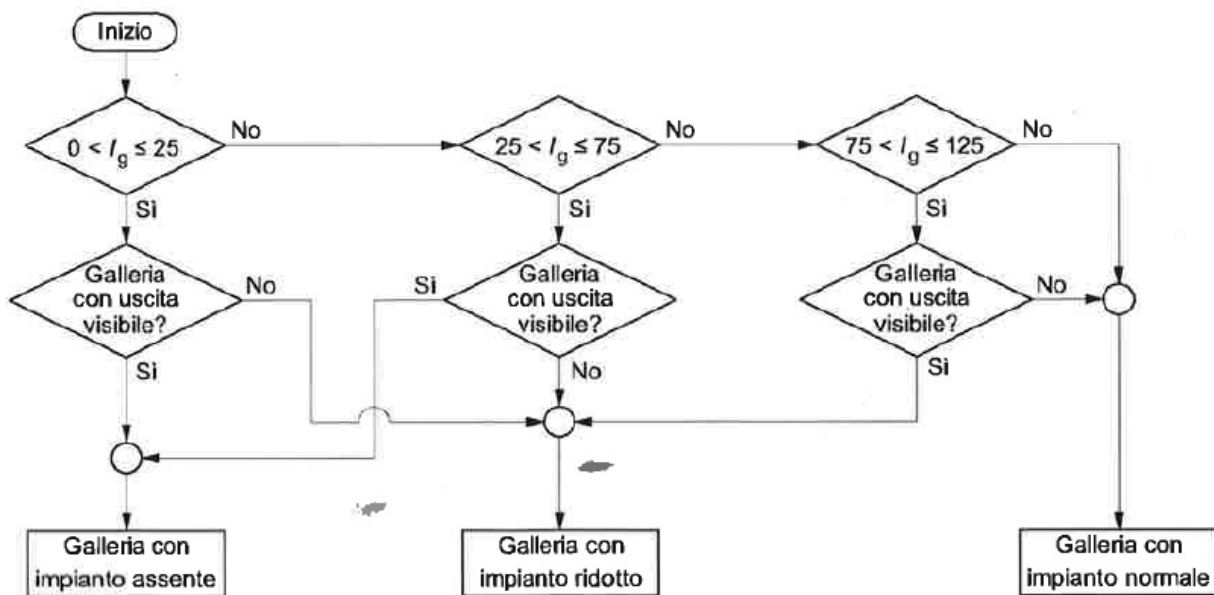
Inizio

$0 < l_g \leq 25$

No

Si

Galleria con uscita visibile?

No

Si

$25 < l_g \leq 75$

No

Si

Si

Galleria con uscita visibile?

No

$75 < l_g \leq 125$

No

Si

Galleria con uscita visibile?

No

Si

Galleria con impianto assente

Galleria con impianto ridotto

Galleria con impianto normale